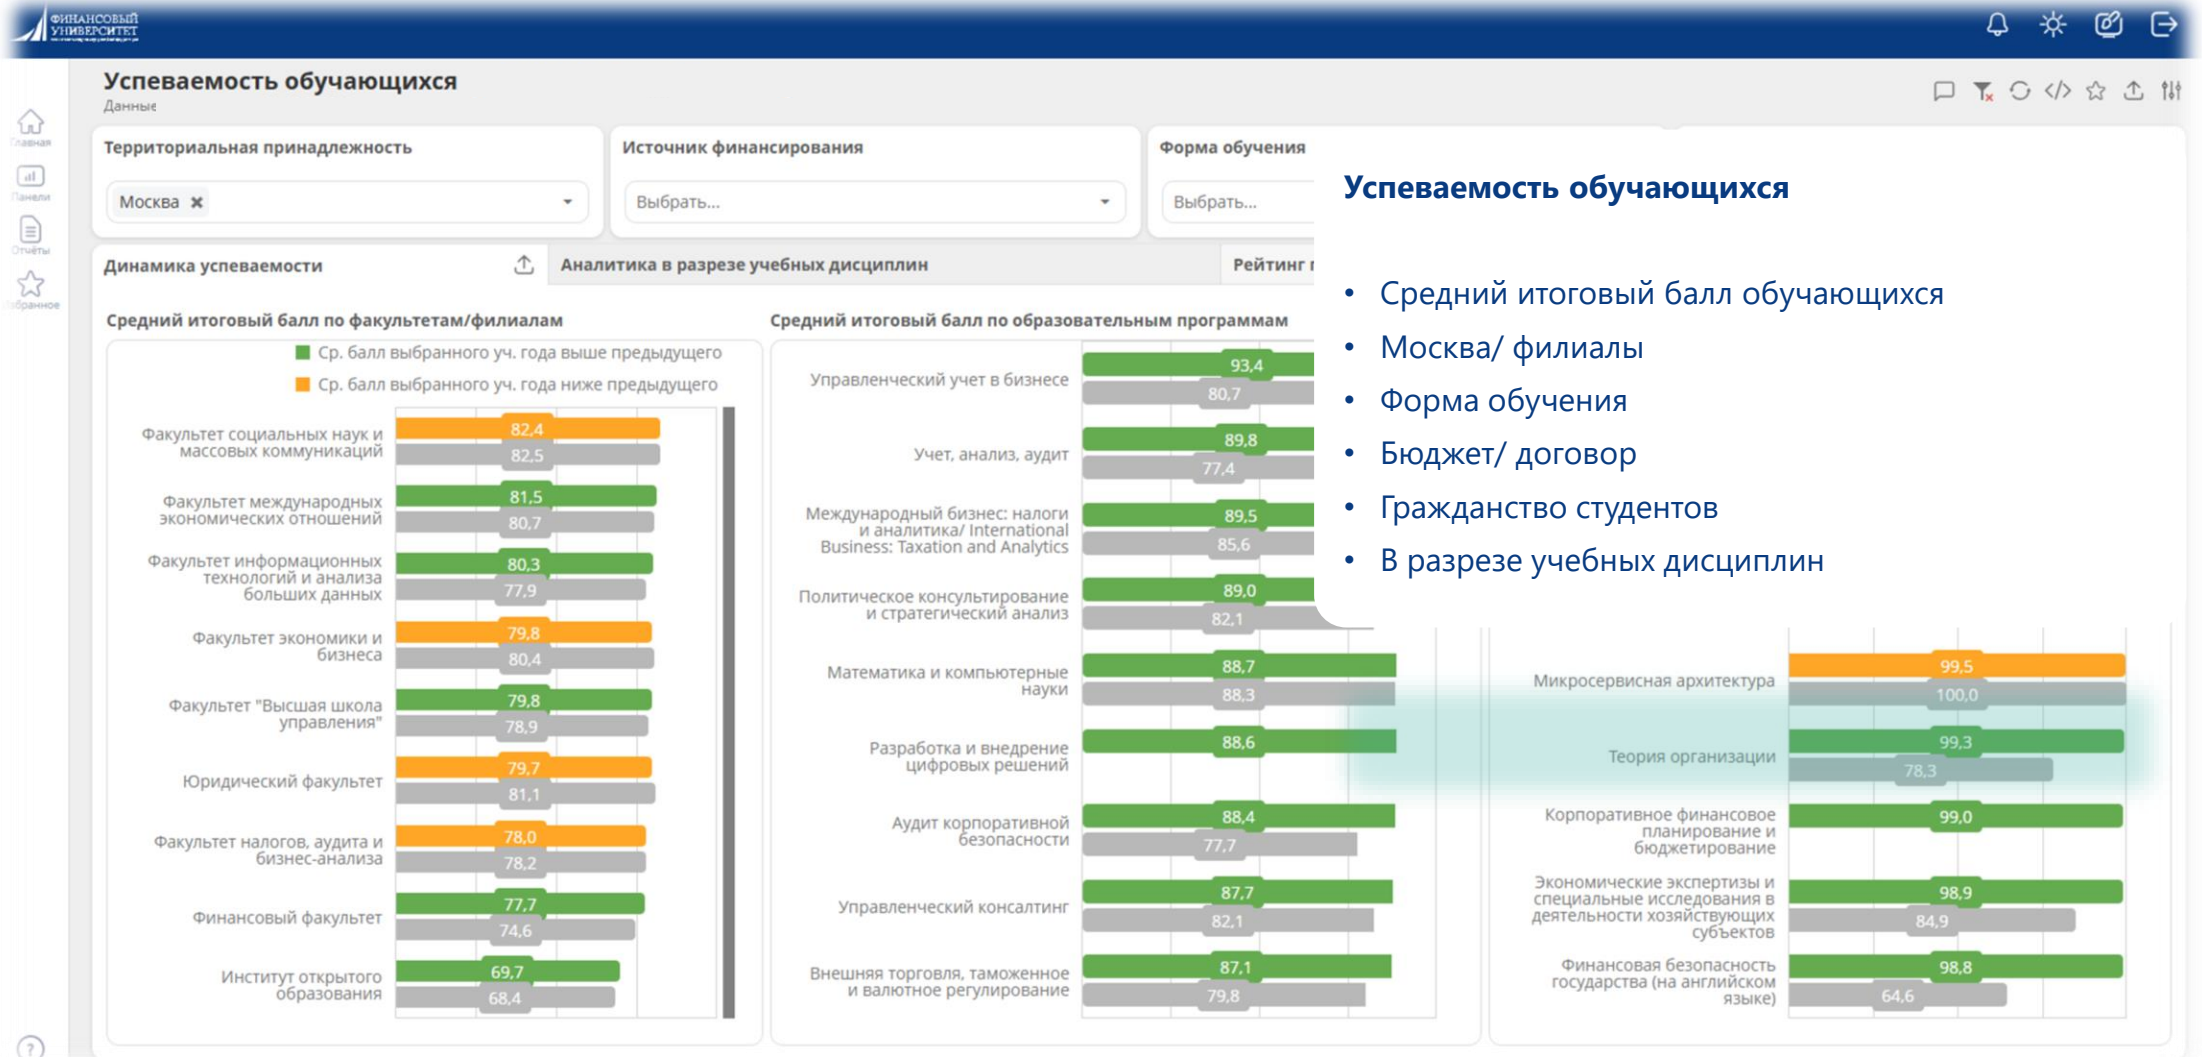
ФИНАНСОВЫЙ УНИВЕРСИТЕТ

Успеваемость обучающихся
Данные

Главная
Панели
Отчёты
Избранное

Территориальная принадлежность
Москва ✖

Источник финансирования
Выбрать...

Форма обучения
Выбрать...

Динамика успеваемости
Аналитика в разрезе учебных дисциплин
Рейтинг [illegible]

Средний итоговый балл по факультетам/филиалам

Ср. балл выбранного уч. года выше предыдущего
Ср. балл выбранного уч. года ниже предыдущего

Факультет социальных наук и массовых коммуникаций 82,4 82,5
Факультет международных экономических отношений 81,5 80,7
Факультет информационных технологий и анализа больших данных 80,3 77,9
Факультет экономики и бизнеса 79,8 80,4
Факультет "Высшая школа управления" 79,8 78,9
Юридический факультет 79,7 81,1
Факультет налогов, аудита и бизнес-анализа 78,0 78,2
Финансовый факультет 77,7 74,6
Институт открытого образования 69,7 68,4

Средний итоговый балл по образовательным программам

Управленческий учет в бизнесе 93,4 80,7
Учет, анализ, аудит 89,8 77,4
Международный бизнес: налоги и аналитика/ International Business: Taxation and Analytics 89,5 85,6
Политическое консультирование и стратегический анализ 89,0 82,1
Математика и компьютерные науки 88,7 88,3
Разработка и внедрение цифровых решений 88,6
Аудит корпоративной безопасности 88,4 77,7
Управленческий консалтинг 87,7 82,1
Внешняя торговля, таможенное и валютное регулирование 87,1 79,8

Микросервисная архитектура 99,5 100,0
Теория организации 99,3 78,3
Корпоративное финансовое планирование и бюджетирование 99,0
Экономические экспертизы и специальные исследования в деятельности хозяйствующих субъектов 98,9 84,9
Финансовая безопасность государства (на английском языке) 98,8 64,6

Успеваемость обучающихся

• Средний итоговый балл обучающихся
• Москва/ филиалы
• Форма обучения
• Бюджет/ договор
• Гражданство студентов
• В разрезе учебных дисциплин